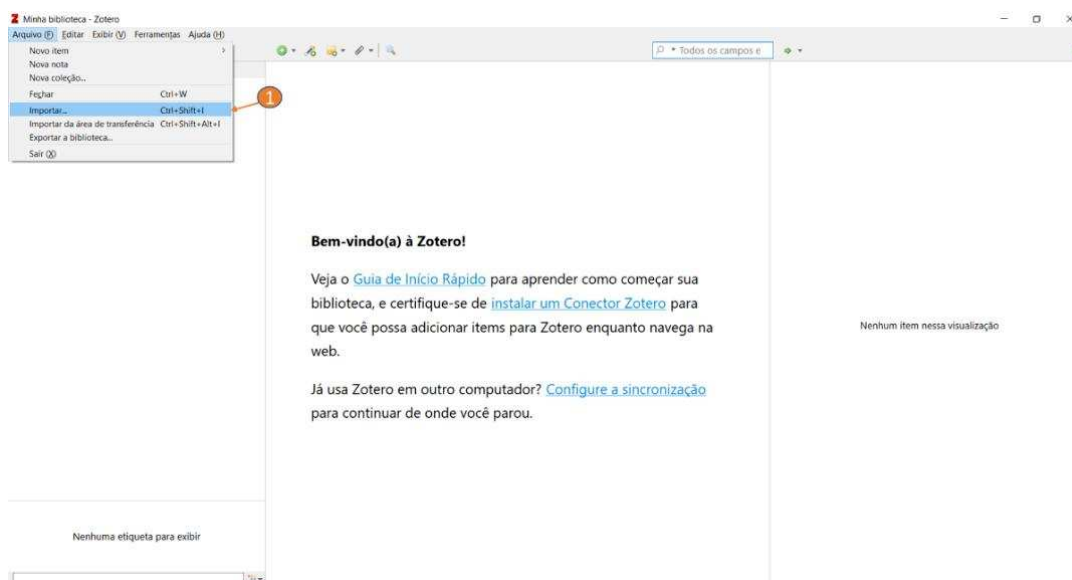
Minha biblioteca - Zotero

Arquivo (F) Editar Exibir (V) Ferramentas Ajuda (H)

Novo item
Nova nota
Nova coleção...
Fechar Ctrl+W
Importar... Ctrl+Shift+I
Importar da área de transferência Ctrl+Shift+Alt+I
Exportar a biblioteca...
Sair (X)

1

Todos os campos e

Bem-vindo(a) à Zotero!

Veja o Guia de Início Rápido para aprender como começar sua biblioteca, e certifique-se de instalar um Conector Zotero para que você possa adicionar items para Zotero enquanto navega na web.

Já usa Zotero em outro computador? Configure a sincronização para continuar de onde você parou.

Nenhum item nessa visualização

Nenhuma etiqueta para exibir